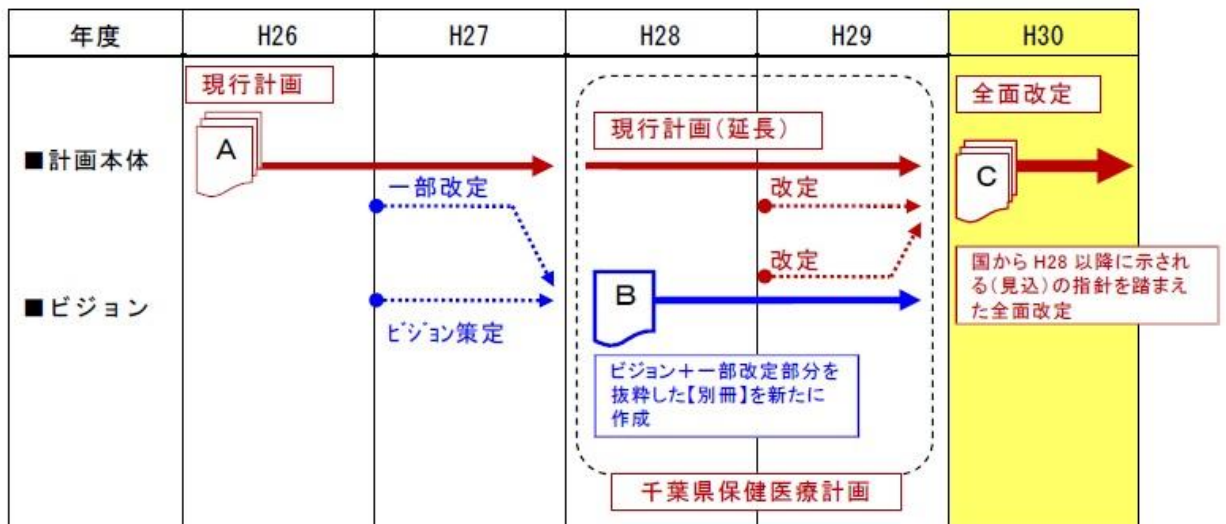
| 年度 | H26 | H27 | H28 | H29 | H30 |
|---|---|---|---|---|---|

現行計画

A

■計画本体

一部改定

現行計画（延長）

改定

改定

全面改定

C

国から H28 以降に示される（見込）の指針を踏まえた全面改定

■ビジョン

ビジョン策定

B

ビジョン＋一部改定部分を抜粋した【別冊】を新たに作成

千葉県保健医療計画